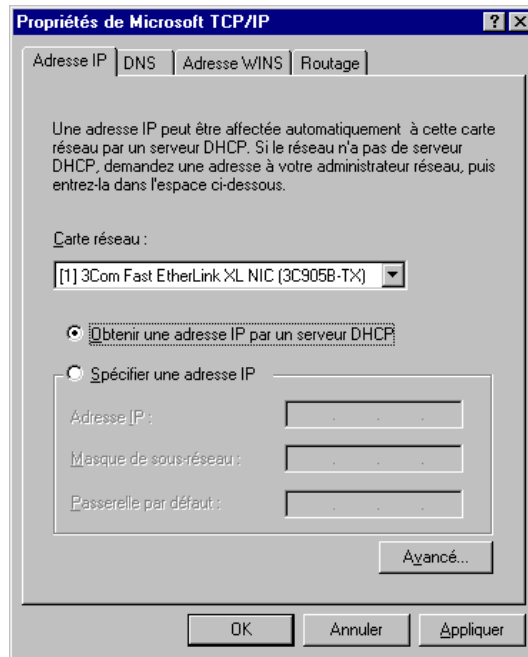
Propriétés de Microsoft TCP/IP

? X

Adresse IP | DNS | Adresse WINS | Routage

Une adresse IP peut être affectée automatiquement à cette carte réseau par un serveur DHCP. Si le réseau n'a pas de serveur DHCP, demandez une adresse à votre administrateur réseau, puis entrez-la dans l'espace ci-dessous.

Carte réseau :

[1] 3Com Fast EtherLink XL NIC (3C905B-TX)

Obtenir une adresse IP par un serveur DHCP

Spécifier une adresse IP

Adresse IP :

Masque de sous-réseau :

Passerelle par défaut :

Avancé...

OK

Annuler

Appliquer